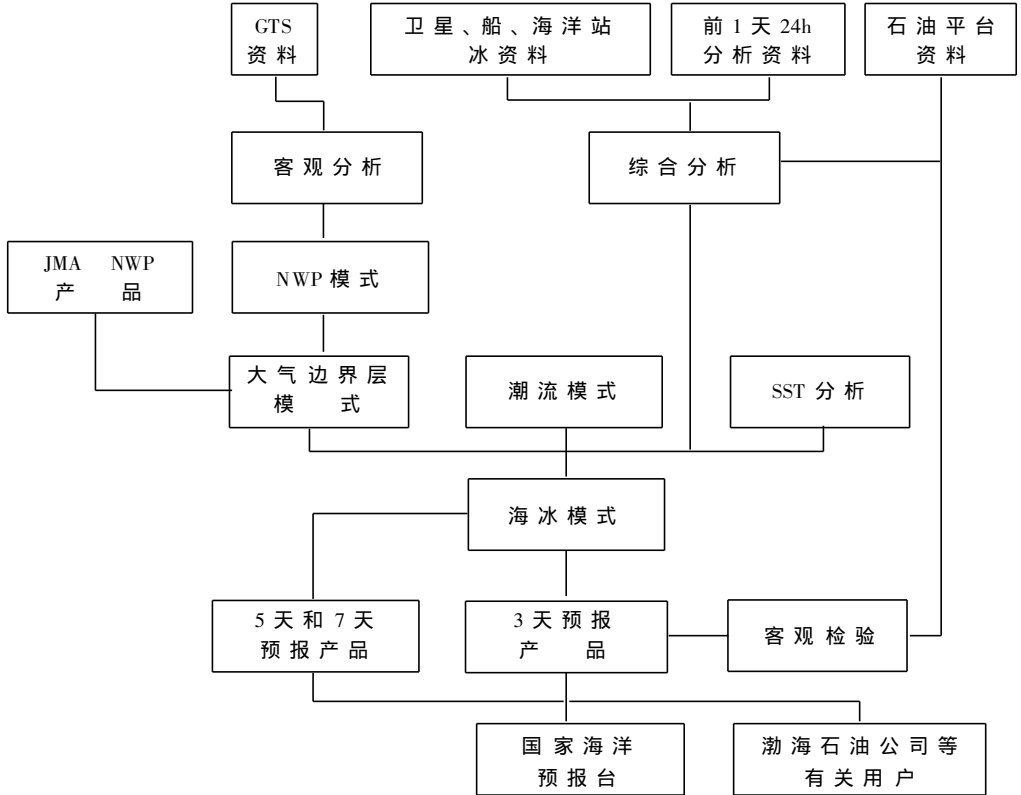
GTS
资料

卫星、船、海洋站
冰资料

前 1 天 24h
分析资料

石油平台
资料

客观分析

综合分析

JMA NWP
产 品

NWP 模式

大气边界层
模 式

潮流模式

SST 分析

海冰模式

5 天和 7 天
预报产品

3 天预报
产 品

客观检验

国家海洋
预报台

渤海石油公司等
有关用户